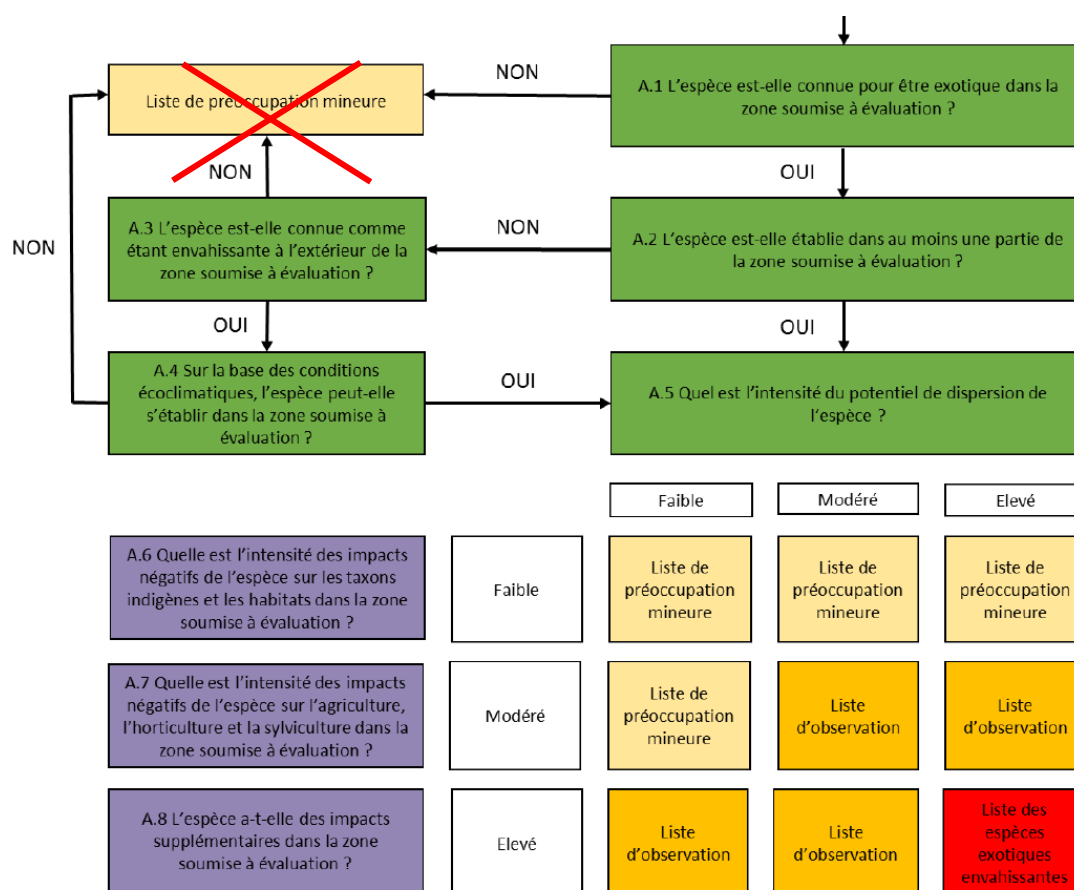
Liste de préoccupation mineure

NON

A.1 L'espèce est-elle connue pour être exotique dans la zone soumise à évaluation ?

NON

OUI

NON

A.3 L'espèce est-elle connue comme étant envahissante à l'extérieur de la zone soumise à évaluation ?

NON

A.2 L'espèce est-elle établie dans au moins une partie de la zone soumise à évaluation ?

OUI

OUI

A.4 Sur la base des conditions écoclimatiques, l'espèce peut-elle s'établir dans la zone soumise à évaluation ?

OUI

A.5 Quel est l'intensité du potentiel de dispersion de l'espèce ?

| | | Faible | Modéré | Elevé |
|---|---|---|---|---|
| A.6 Quelle est l'intensité des impacts négatifs de l'espèce sur les taxons indigènes et les habitats dans la zone soumise à évaluation ? | Faible | Liste de préoccupation mineure | Liste de préoccupation mineure | Liste de préoccupation mineure |
| A.7 Quelle est l'intensité des impacts négatifs de l'espèce sur l'agriculture, l'horticulture et la sylviculture dans la zone soumise à évaluation ? | Modéré | Liste de préoccupation mineure | Liste d'observation | Liste d'observation |
| A.8 L'espèce a-t-elle des impacts supplémentaires dans la zone soumise à évaluation ? | Elevé | Liste d'observation | Liste d'observation | Liste des espèces exotiques envahissantes |